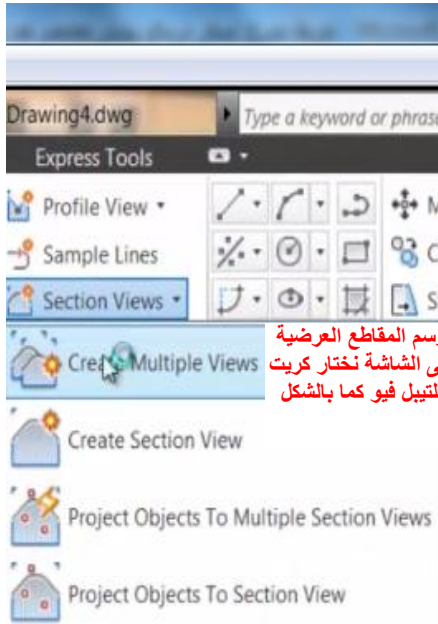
Drawing4.dwg

Type a keyword or phras

Express Tools

Profile View

Sample Lines

Section Views

M

C

S

Cre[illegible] Multiple Views

رسم المقاطع العرضية
ى الشاشة نختار كريت
لتيبل فيو كما بالشكل

Create Section View

Project Objects To Multiple Section Views

Project Objects To Section View